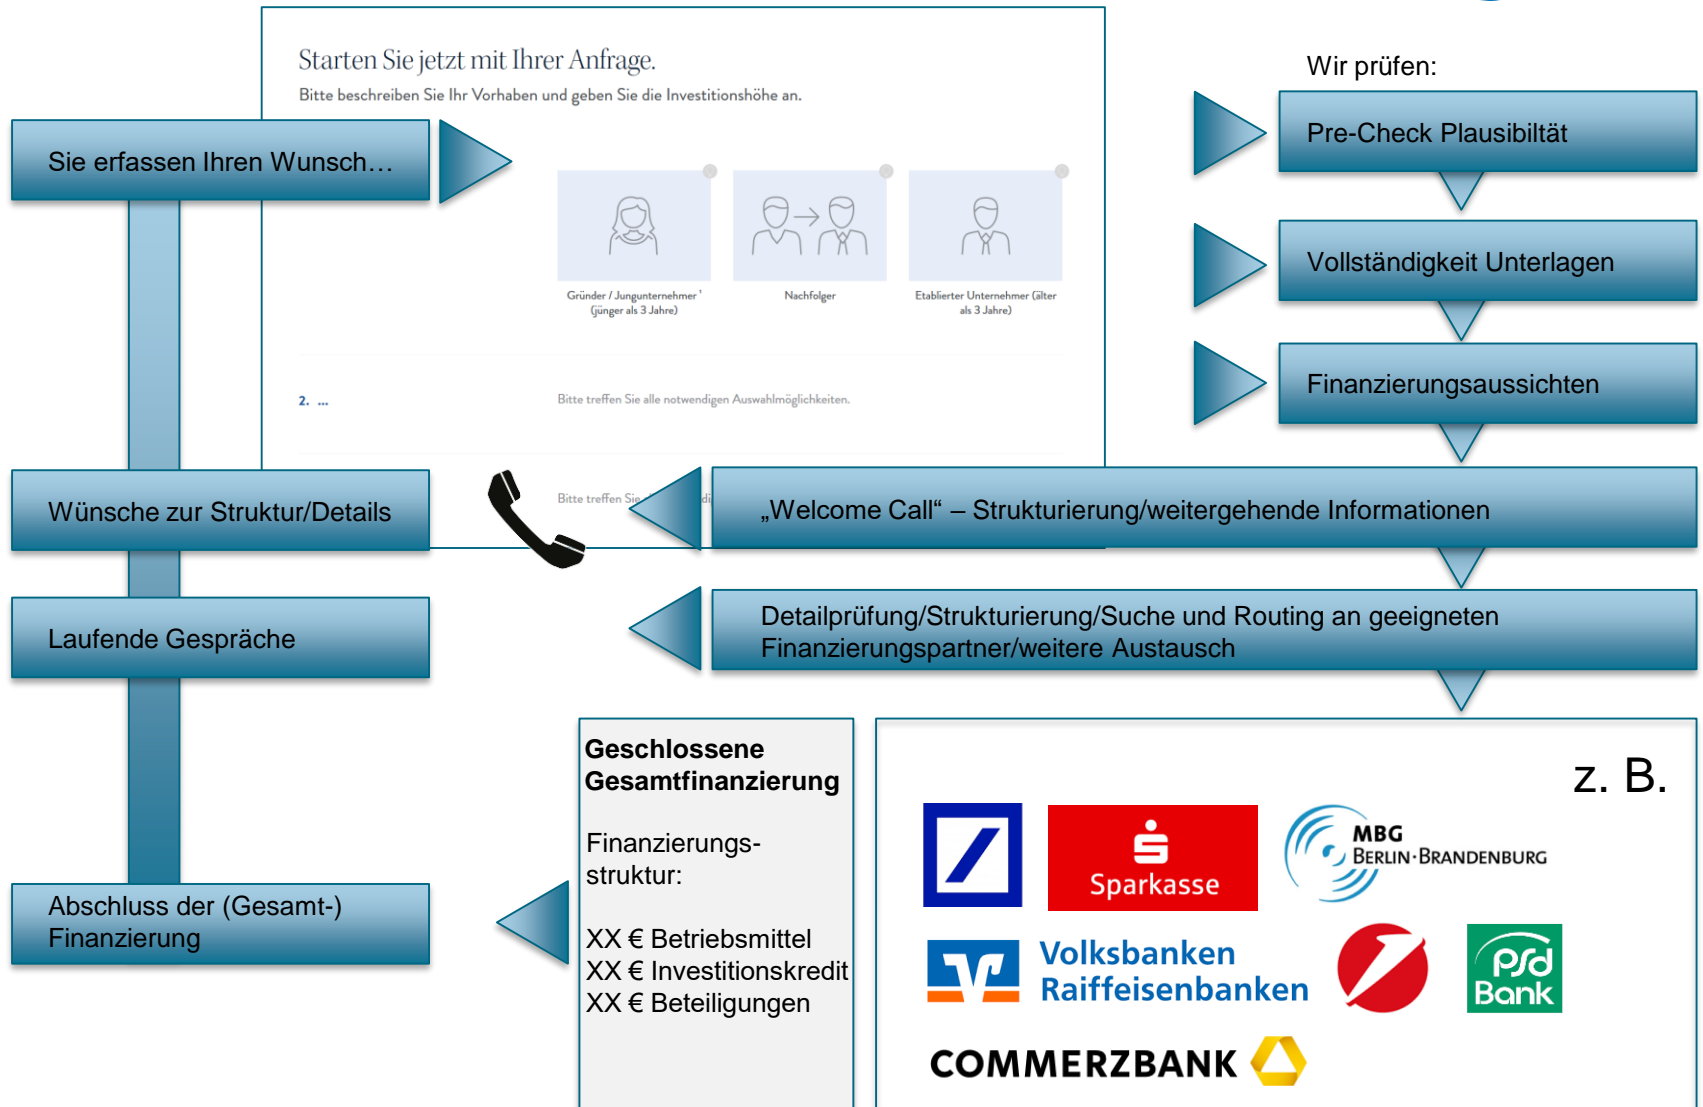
Starten Sie jetzt mit Ihrer Anfrage.

Bitte beschreiben Sie Ihr Vorhaben und geben Sie die Investitionshöhe an.

Sie erfassen Ihren Wunsch…

Gründer / Jungunternehmer¹ (jünger als 3 Jahre)

Nachfolger

Etablierter Unternehmer (älter als 3 Jahre)

2. ...

Bitte treffen Sie alle notwendigen Auswahlmöglichkeiten.

Bitte treffen Sie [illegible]

Wir prüfen:

Pre-Check Plausibiltät

Vollständigkeit Unterlagen

Finanzierungsaussichten

Wünsche zur Struktur/Details

„Welcome Call" – Strukturierung/weitergehende Informationen

Laufende Gespräche

Detailprüfung/Strukturierung/Suche und Routing an geeigneten Finanzierungspartner/weitere Austausch

Geschlossene Gesamtfinanzierung

Finanzierungsstruktur:

XX € Betriebsmittel
XX € Investitionskredit
XX € Beteiligungen

Abschluss der (Gesamt-) Finanzierung

z. B.

Sparkasse

MBG BERLIN·BRANDENBURG

Volksbanken Raiffeisenbanken

psd Bank

COMMERZBANK